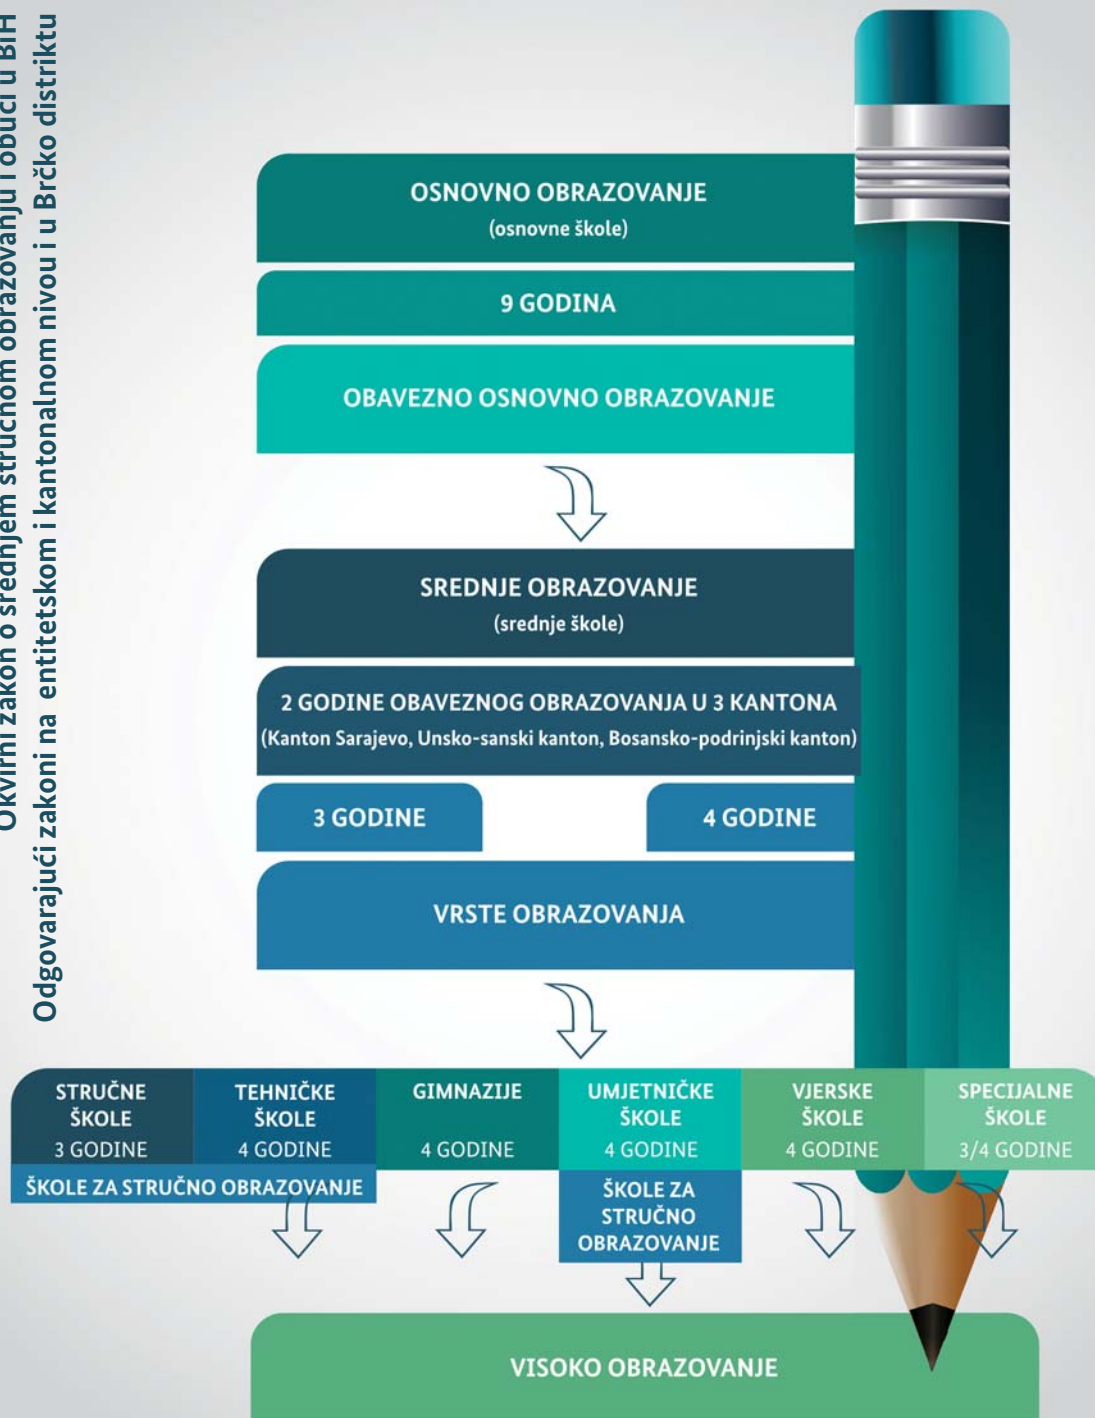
Okvirni zakon o srednjem stručnom obrazovanju i obuci u BiH
Odgovarajući zakoni na entitetskom i kantonalnom nivou i u Brčko distriktu

OSNOVNO OBRAZOVANJE
(osnovne škole)

9 GODINA

OBAVEZNO OSNOVNO OBRAZOVANJE

SREDNJE OBRAZOVANJE
(srednje škole)

2 GODINE OBAVEZNOG OBRAZOVANJA U 3 KANTONA
(Kanton Sarajevo, Unsko-sanski kanton, Bosansko-podrinjski kanton)

3 GODINE

4 GODINE

VRSTE OBRAZOVANJA

| STRUČNE ŠKOLE 3 GODINE | TEHNIČKE ŠKOLE 4 GODINE | GIMNAZIJE 4 GODINE | UMJETNIČKE ŠKOLE 4 GODINE | VJERSKE ŠKOLE 4 GODINE | SPECIJALNE ŠKOLE 3/4 GODINE |
|---|---|---|---|---|---|

ŠKOLE ZA STRUČNO OBRAZOVANJE

ŠKOLE ZA STRUČNO OBRAZOVANJE

VISOKO OBRAZOVANJE